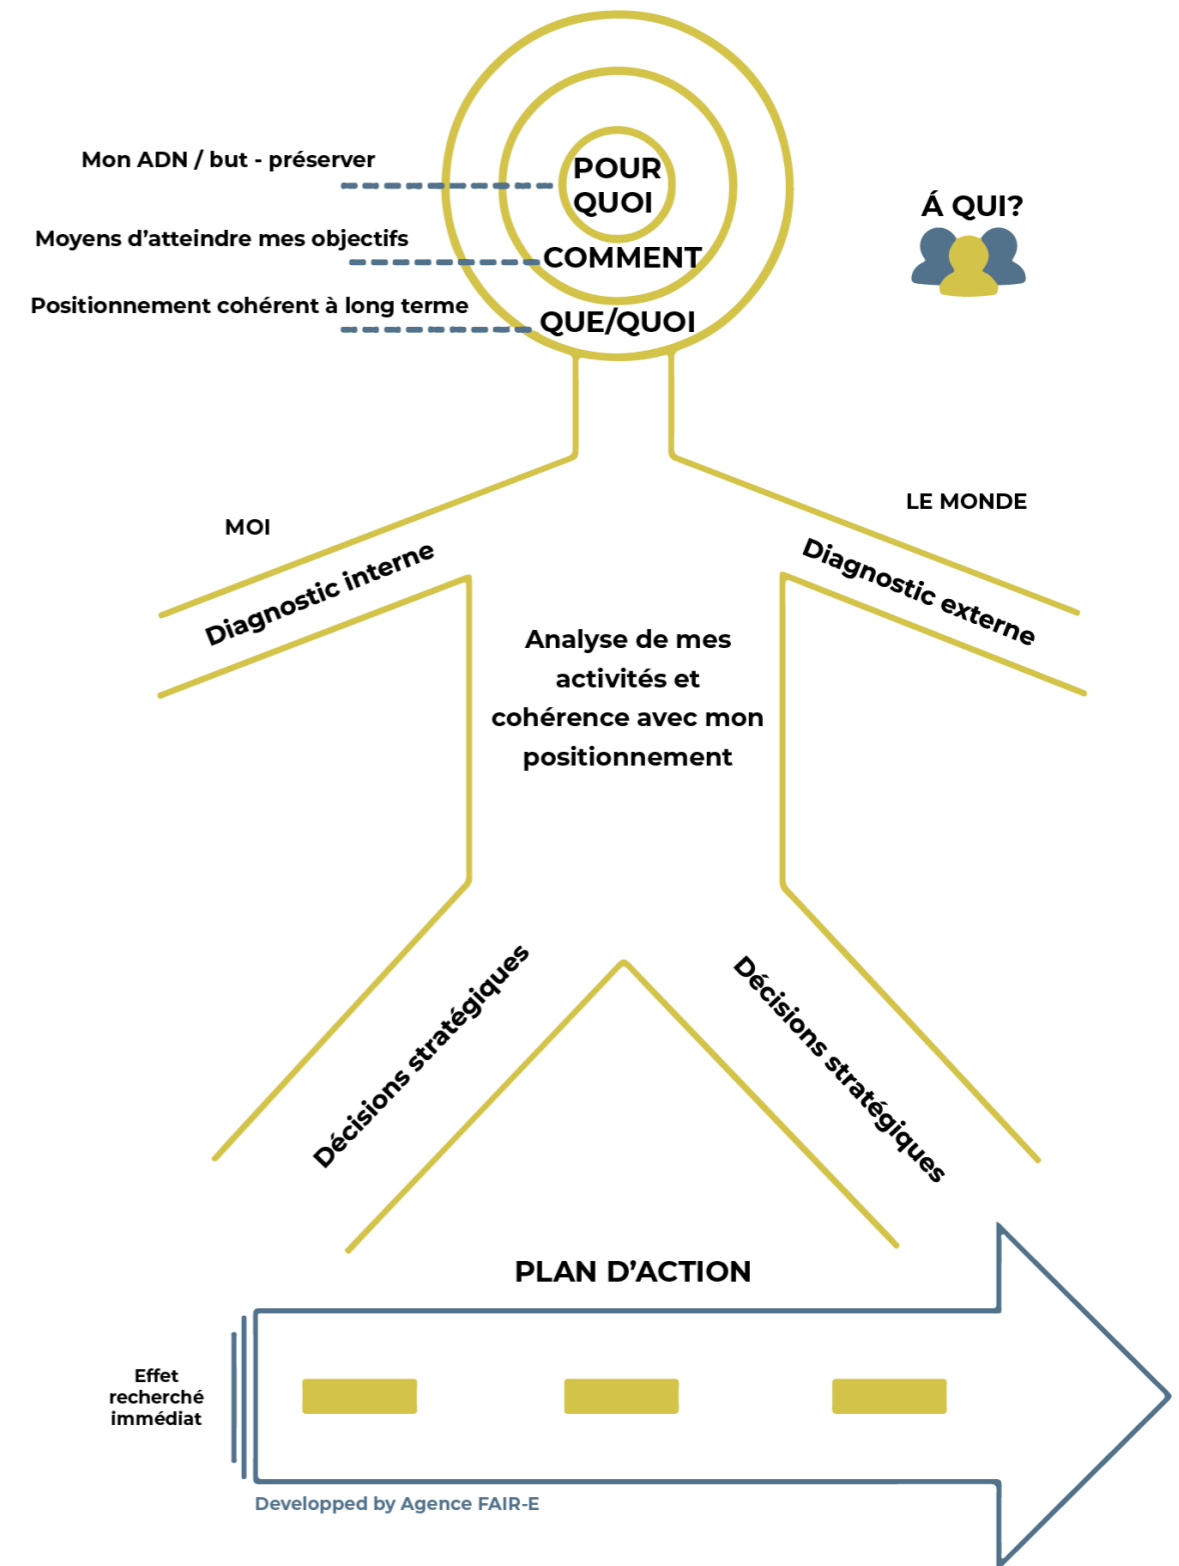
Mon ADN / but - préserver

POUR QUOI

Moyens d'atteindre mes objectifs

COMMENT

Positionnement cohérent à long terme

QUE/QUOI

Á QUI?

MOI

LE MONDE

Diagnostic interne

Diagnostic externe

Analyse de mes activités et cohérence avec mon positionnement

Décisions stratégiques

Décisions stratégiques

PLAN D'ACTION

Effet recherché immédiat

Developped by Agence FAIR-E